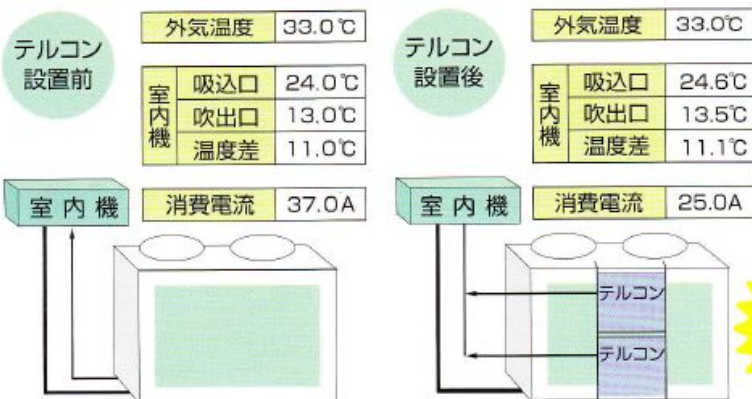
テルコン設置前

| 外気温度 | 33.0℃ |
|---|---|

| 室内機 | 吸込口 | 24.0℃ |
|---|---|---|
| 室内機 | 吹出口 | 13.0℃ |
| 室内機 | 温度差 | 11.0℃ |

| 消費電流 | 37.0A |
|---|---|

室内機

テルコン設置後

| 外気温度 | 33.0℃ |
|---|---|

| 室内機 | 吸込口 | 24.6℃ |
|---|---|---|
| 室内機 | 吹出口 | 13.5℃ |
| 室内機 | 温度差 | 11.1℃ |

| 消費電流 | 25.0A |
|---|---|

室内機

テルコン

テルコン